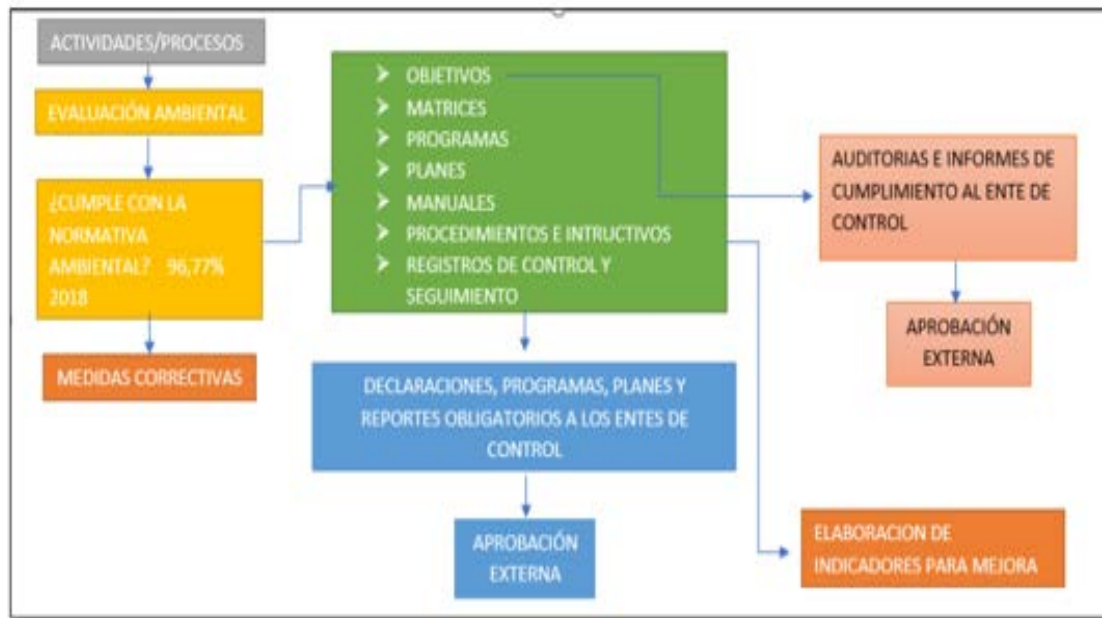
ACTIVIDADES/PROCESOS

EVALUACIÓN AMBIENTAL

¿CUMPLE CON LA NORMATIVA AMBIENTAL? 96,77% 2018

MEDIDAS CORRECTIVAS

- OBJETIVOS
- MATRICES
- PROGRAMAS
- PLANES
- MANUALES
- PROCEDIMIENTOS E INTRUCTIVOS
- REGISTROS DE CONTROL Y SEGUIMIENTO

DECLARACIONES, PROGRAMAS, PLANES Y REPORTES OBLIGATORIOS A LOS ENTES DE CONTROL

APROBACIÓN EXTERNA

AUDITORIAS E INFORMES DE CUMPLIMIENTO AL ENTE DE CONTROL

APROBACIÓN EXTERNA

ELABORACION DE INDICADORES PARA MEJORA